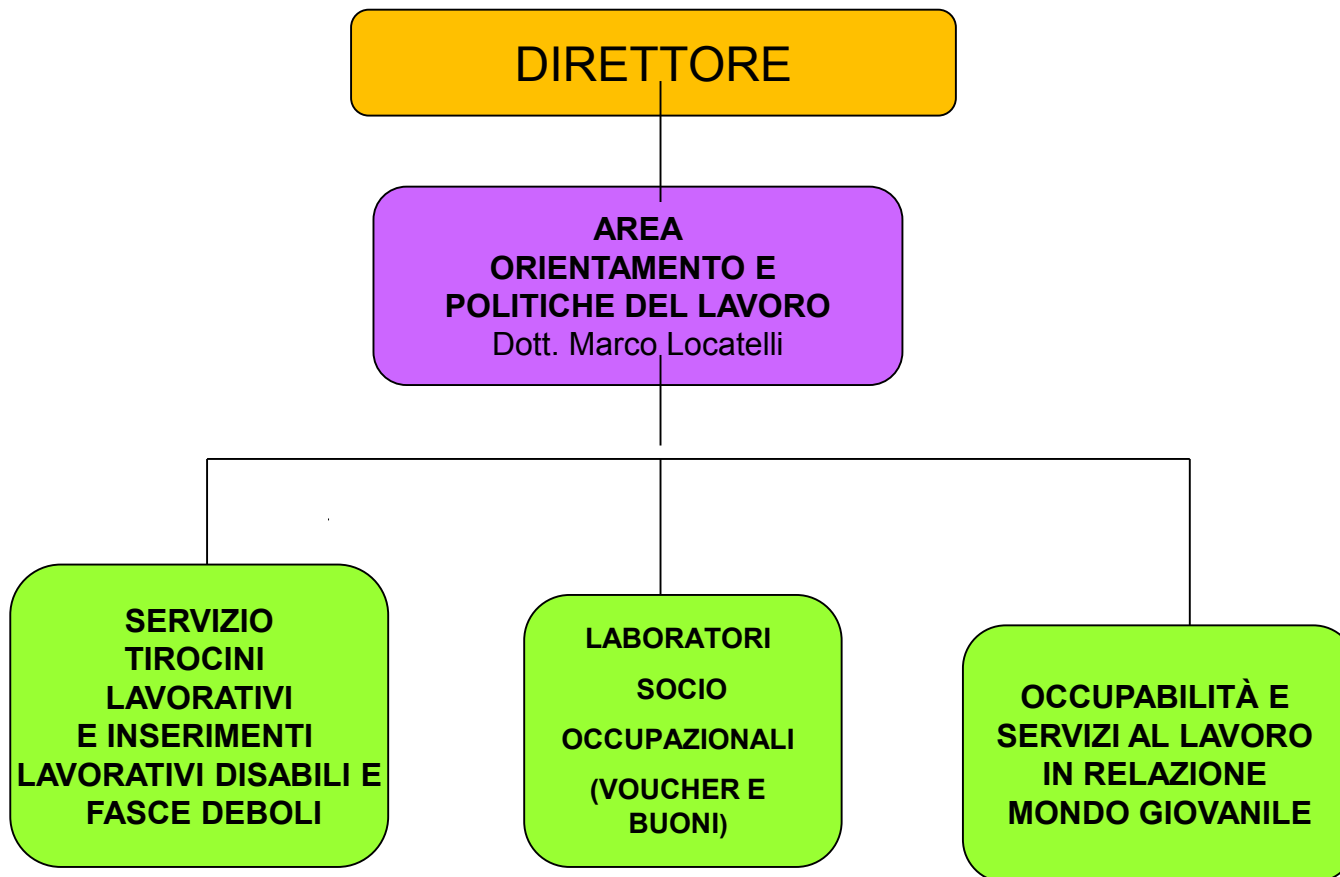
DIRETTORE

AREA
ORIENTAMENTO E
POLITICHE DEL LAVORO
Dott. Marco Locatelli

SERVIZIO
TIROCINI
LAVORATIVI
E INSERIMENTI
LAVORATIVI DISABILI E
FASCE DEBOLI

LABORATORI
SOCIO
OCCUPAZIONALI
(VOUCHER E
BUONI)

OCCUPABILITÀ E
SERVIZI AL LAVORO
IN RELAZIONE
MONDO GIOVANILE